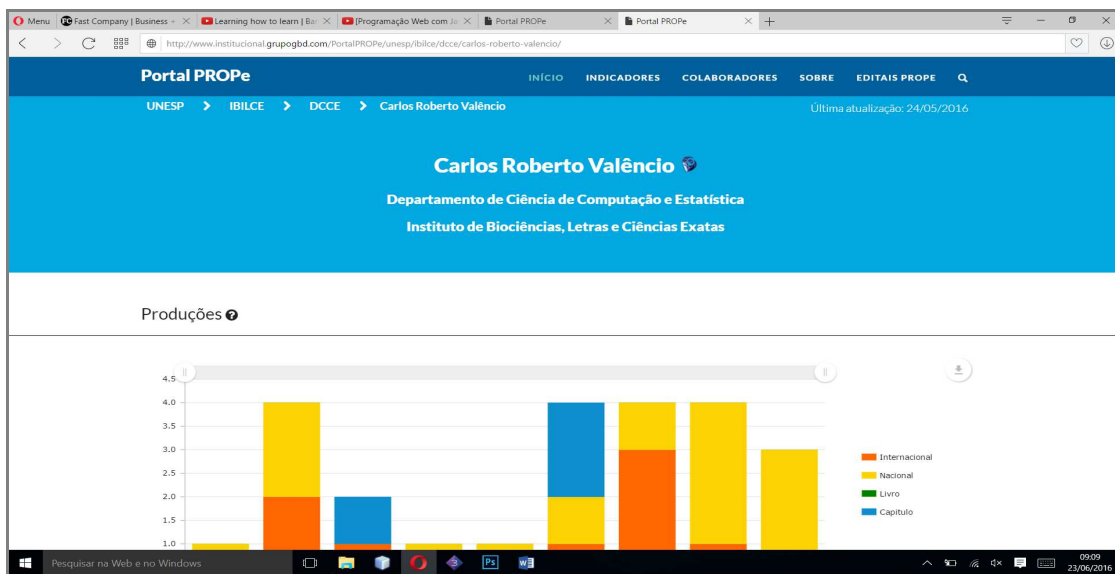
Menu | Fast Company | Business + | Learning how to learn | Bar | [Programação Web com Ja | Portal PROPe | Portal PROPe

http://www.institucional.grupogbd.com/PortalPROPe/unesp/ibilce/dcce/carlos-roberto-valencio/

Portal PROPe

INÍCIO INDICADORES COLABORADORES SOBRE EDITAIS PROPE

UNESP > IBILCE > DCCE > Carlos Roberto Valêncio

Última atualização: 24/05/2016

Carlos Roberto Valêncio

Departamento de Ciência de Computação e Estatística

Instituto de Biociências, Letras e Ciências Exatas

Produções

4.5
4.0
3.5
3.0
2.5
2.0
1.5
1.0

Internacional
Nacional
Livro
Capítulo

Pesquisar na Web e no Windows

09:09
23/06/2016